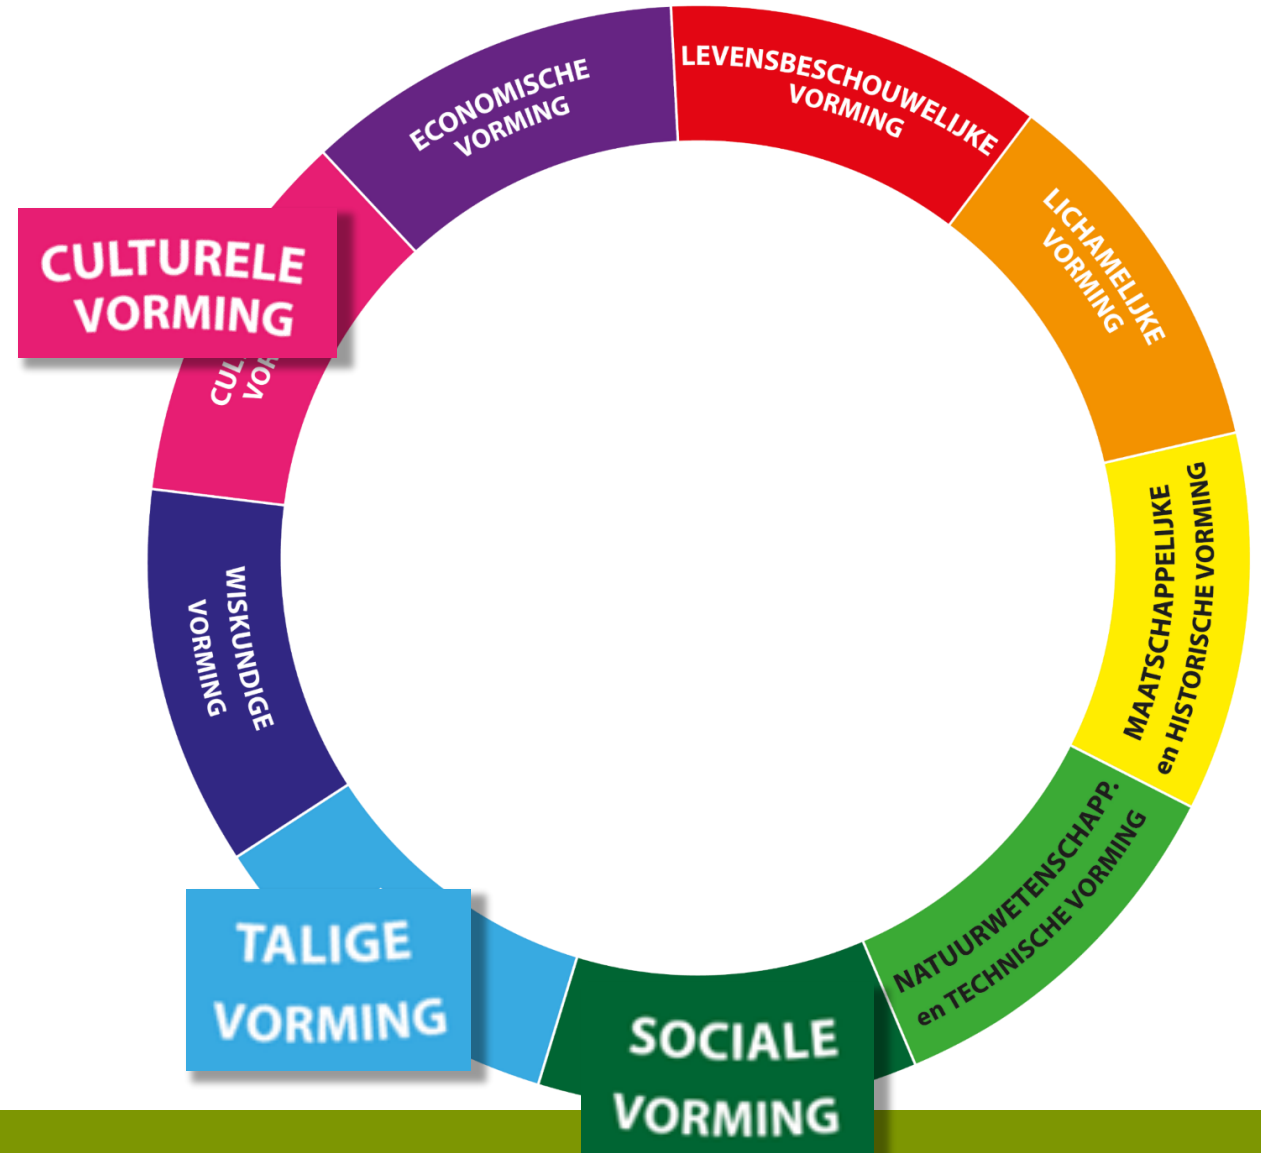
ECONOMISCHE VORMING

LEVENSBESCHOUWELIJKE VORMING

LICHAMELIJKE VORMING

MAATSCHAPPELIJKE en HISTORISCHE VORMING

NATUURWETENSCHAPP. en TECHNISCHE VORMING

SOCIALE VORMING

TALIGE VORMING

WISKUNDIGE VORMING

CUL VOR

CULTURELE VORMING